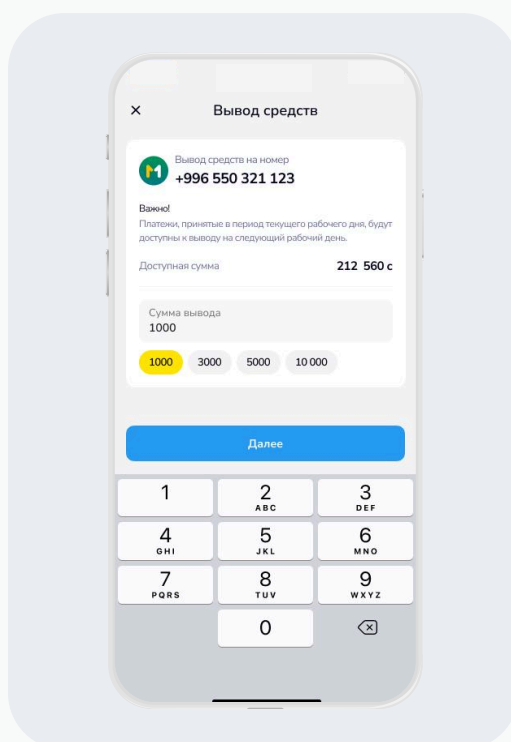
×

Вывод средств

Вывод средств на номер
+996 550 321 123

Важно!
Платежи, принятые в период текущего рабочего дня, будут доступны к выводу на следующий рабочий день.

Доступная сумма 212 560 с

Сумма вывода
1000

1000 3000 5000 10 000

Далее

1
2 ABC
3 DEF
4 GHI
5 JKL
6 MNO
7 PQRS
8 TUV
9 WXYZ
0